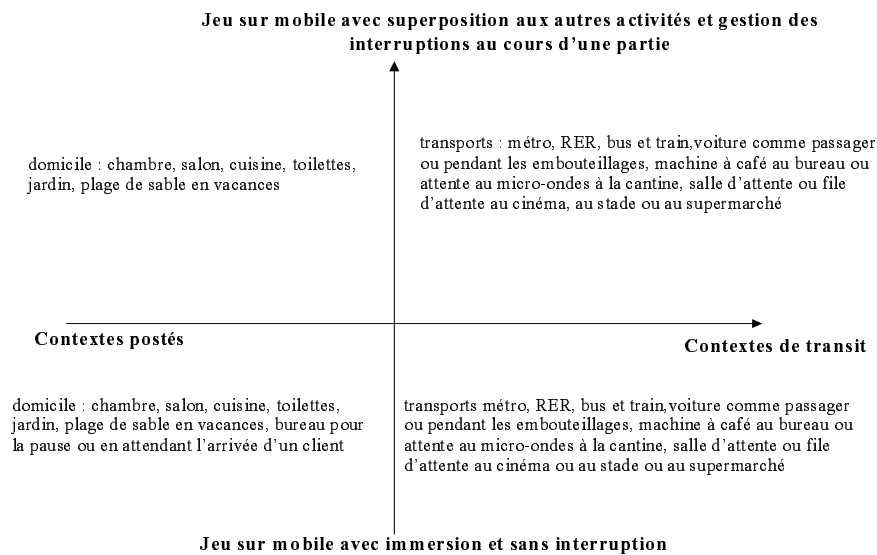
Jeu sur mobile avec superposition aux autres activités et gestion des interruptions au cours d'une partie

domicile : chambre, salon, cuisine, toilettes, jardin, plage de sable en vacances

transports : métro, RER, bus et train,voiture comme passager ou pendant les embouteillages, machine à café au bureau ou attente au micro-ondes à la cantine, salle d'attente ou file d'attente au cinéma, au stade ou au supermarché

Contextes postés

Contextes de transit

domicile : chambre, salon, cuisine, toilettes, jardin, plage de sable en vacances, bureau pour la pause ou en attendant l'arrivée d'un client

transports métro, RER, bus et train,voiture comme passager ou pendant les embouteillages, machine à café au bureau ou attente au micro-ondes à la cantine, salle d'attente ou file d'attente au cinéma ou au stade ou au supermarché

Jeu sur mobile avec immersion et sans interruption